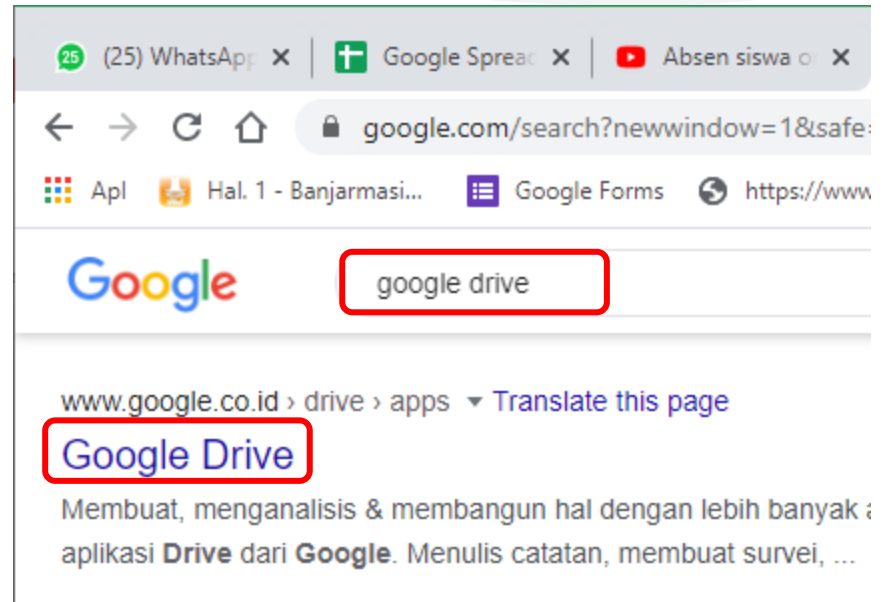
25 (25) WhatsApp ✕ Google Spreac ✕ Absen siswa o ✕

google.com/search?newwindow=1&safe=

Apl Hal. 1 - Banjarmasi... Google Forms https://www

Google google drive

www.google.co.id › drive › apps ▾ Translate this page

Google Drive

Membuat, menganalisis & membangun hal dengan lebih banyak a aplikasi **Drive** dari **Google**. Menulis catatan, membuat survei, ...